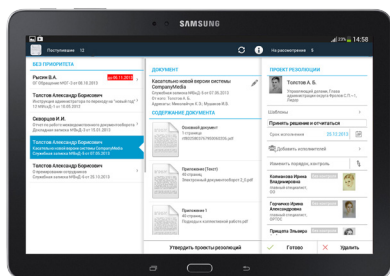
SAMSUNG

23% 14:58

Поступление 13

На рассмотрение 5

БЕЗ ПРИОРИТЕТА

Рысин В.А.

Толстов Александр Борисович

Инструкция администратора по первый ход

Скворцов И.И.

Толстов Александр Борисович

Каталожное новой версии системы CompanyMedia

Служебная записка МВнД-3 от 07.06.2013

Толстов Александр Борисович

ДОКУМЕНТ

Каталожное новой версии системы CompanyMedia

Служебная записка МВнД-3 от 07.06.2013

От: Толстов А.Б.

СОДЕРЖАНИЕ ДОКУМЕНТА

Основной документ

Приложение (Текст)

Приложение 1

Утвердить проекты резолюций

ПРОЕКТ РЕЗОЛЮЦИИ

Толстов А. Б.

Шаблоны

Принять решение и отчитаться

Срок исполнения 20.12.2013

Добавить исполнителей

Изменить порядок контроля

Колмакова Ирина Владимировна

Горячко Ирина Алексеевна

Пищуга Эльвира

Готово

Удалить